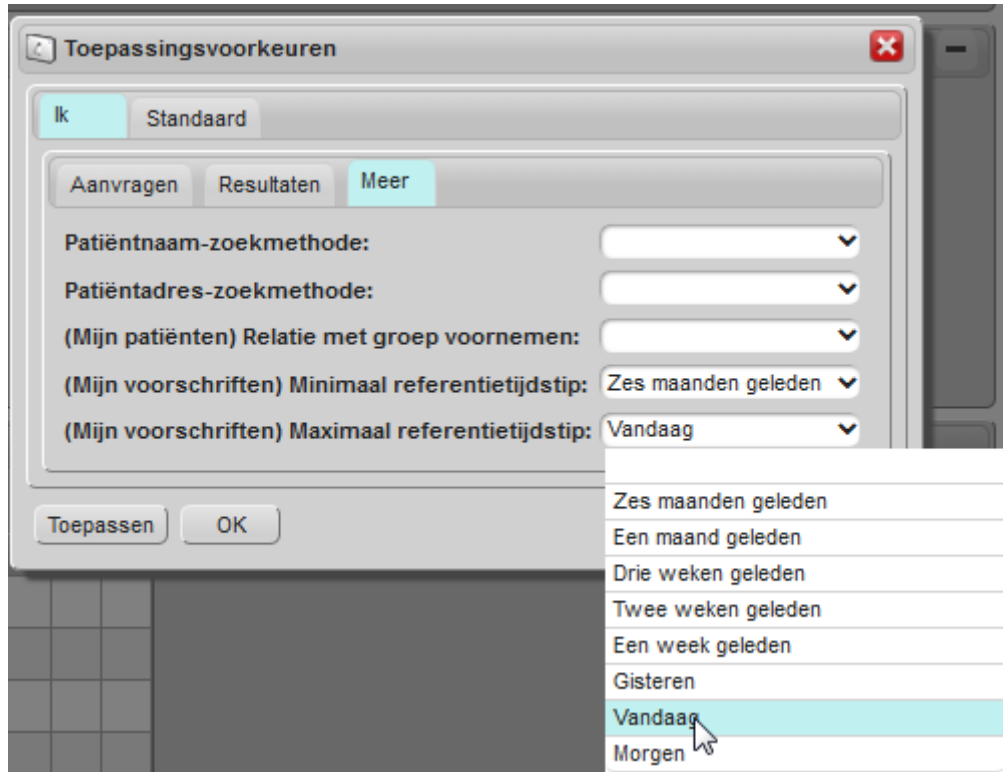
Toepassingsvoorkeuren

Ik
Standaard

Aanvragen
Resultaten
Meer

Patiëntnaam-zoekmethode:
Patiëntadres-zoekmethode:
(Mijn patiënten) Relatie met groep voornemen:
(Mijn voorschriften) Minimaal referentietijdstip: Zes maanden geleden
(Mijn voorschriften) Maximaal referentietijdstip: Vandaag

Zes maanden geleden
Een maand geleden
Drie weken geleden
Twee weken geleden
Een week geleden
Gisteren
Vandaag
Morgen

Toepassen
OK